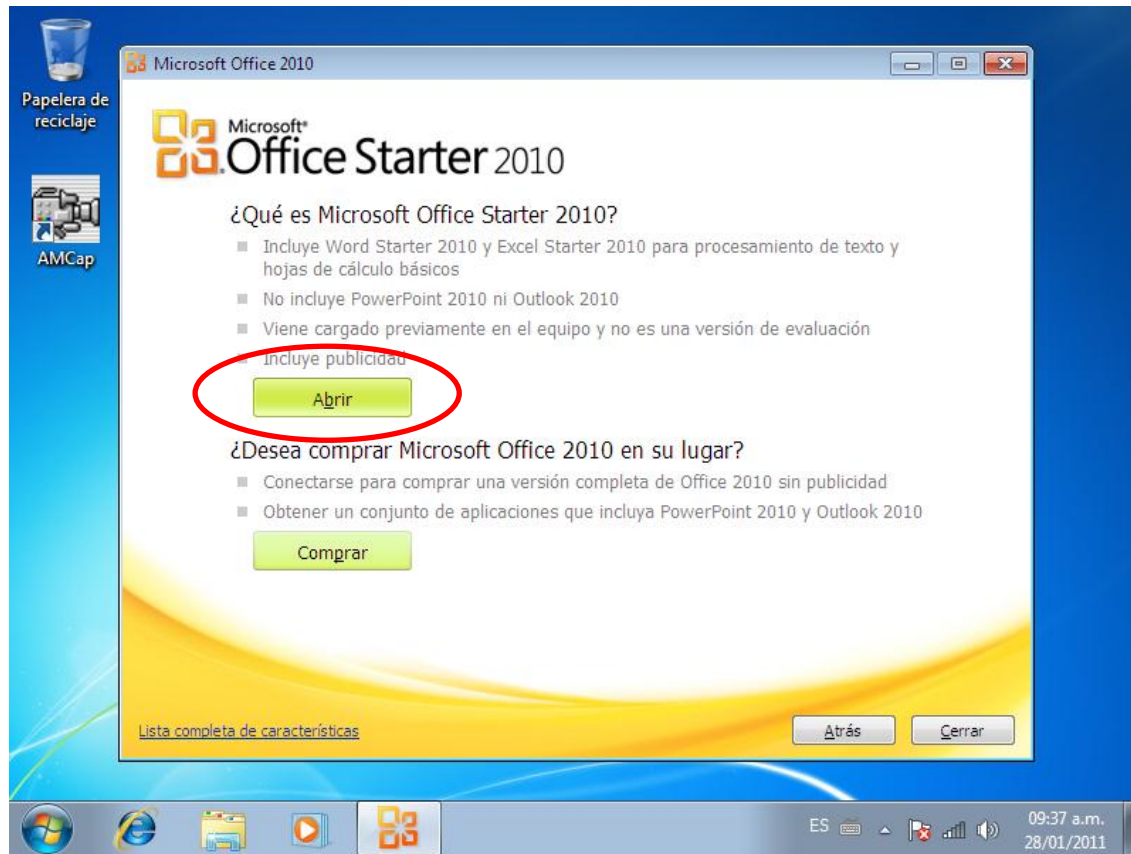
Papelera de reciclaje

AMCap

Microsoft Office 2010

Microsoft® Office Starter 2010

¿Qué es Microsoft Office Starter 2010?

Incluye Word Starter 2010 y Excel Starter 2010 para procesamiento de texto y hojas de cálculo básicos

No incluye PowerPoint 2010 ni Outlook 2010

Viene cargado previamente en el equipo y no es una versión de evaluación

Incluye publicidad

Abrir

¿Desea comprar Microsoft Office 2010 en su lugar?

Conectarse para comprar una versión completa de Office 2010 sin publicidad

Obtener un conjunto de aplicaciones que incluya PowerPoint 2010 y Outlook 2010

Comprar

Lista completa de características

Atrás

Cerrar

ES

09:37 a.m.
28/01/2011